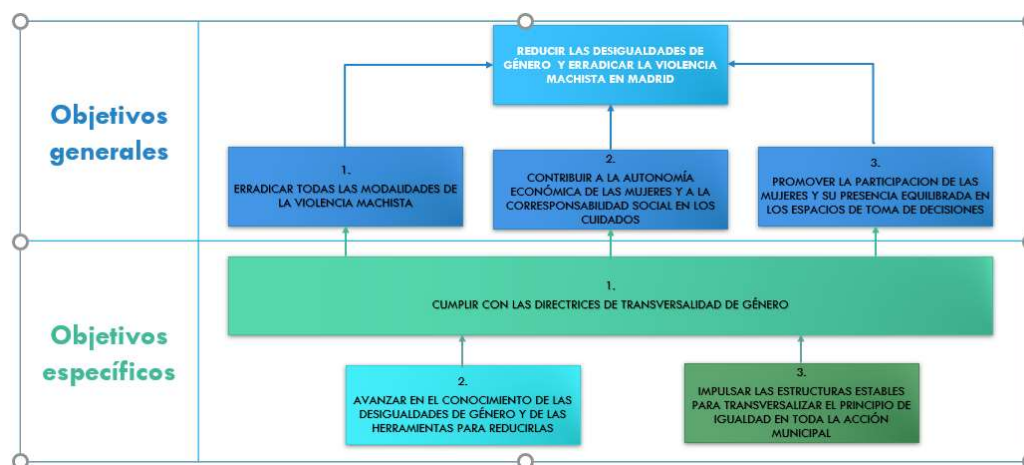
Objetivos generales

REDUCIR LAS DESIGUALDADES DE GÉNERO Y ERRADICAR LA VIOLENCIA MACHISTA EN MADRID

1.
ERRADICAR TODAS LAS MODALIDADES DE LA VIOLENCIA MACHISTA

2.
CONTRIBUIR A LA AUTONOMÍA ECONÓMICA DE LAS MUJERES Y A LA CORRESPONSABILIDAD SOCIAL EN LOS CUIDADOS

3.
PROMOVER LA PARTICIPACION DE LAS MUJERES Y SU PRESENCIA EQUILIBRADA EN LOS ESPACIOS DE TOMA DE DECISIONES

Objetivos específicos

1.
CUMPLIR CON LAS DIRECTRICES DE TRANSVERSALIDAD DE GÉNERO

2.
AVANZAR EN EL CONOCIMIENTO DE LAS DESIGUALDADES DE GÉNERO Y DE LAS HERRAMIENTAS PARA REDUCIRLAS

3.
IMPULSAR LAS ESTRUCTURAS ESTABLES PARA TRANSVERSALIZAR EL PRINCIPIO DE IGUALDAD EN TODA LA ACCIÓN MUNICIPAL